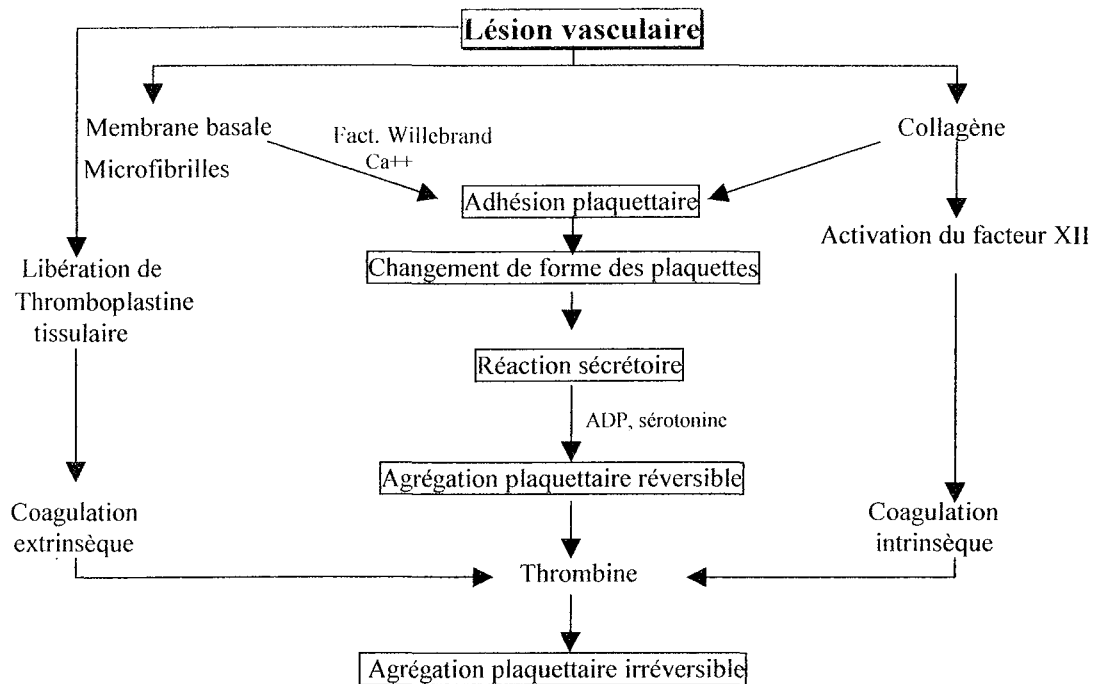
Lésion vasculaire

Membrane basale
Microfibrilles

Fact. Willebrand
Ca++

Collagène

Adhésion plaquettaire

Activation du facteur XII

Libération de Thromboplastine tissulaire

Changement de forme des plaquettes

Réaction sécrétoire

ADP, sérotoninc

Agrégation plaquettaire réversible

Coagulation extrinsèque

Coagulation intrinsèque

Thrombine

Agrégation plaquettaire irréversible